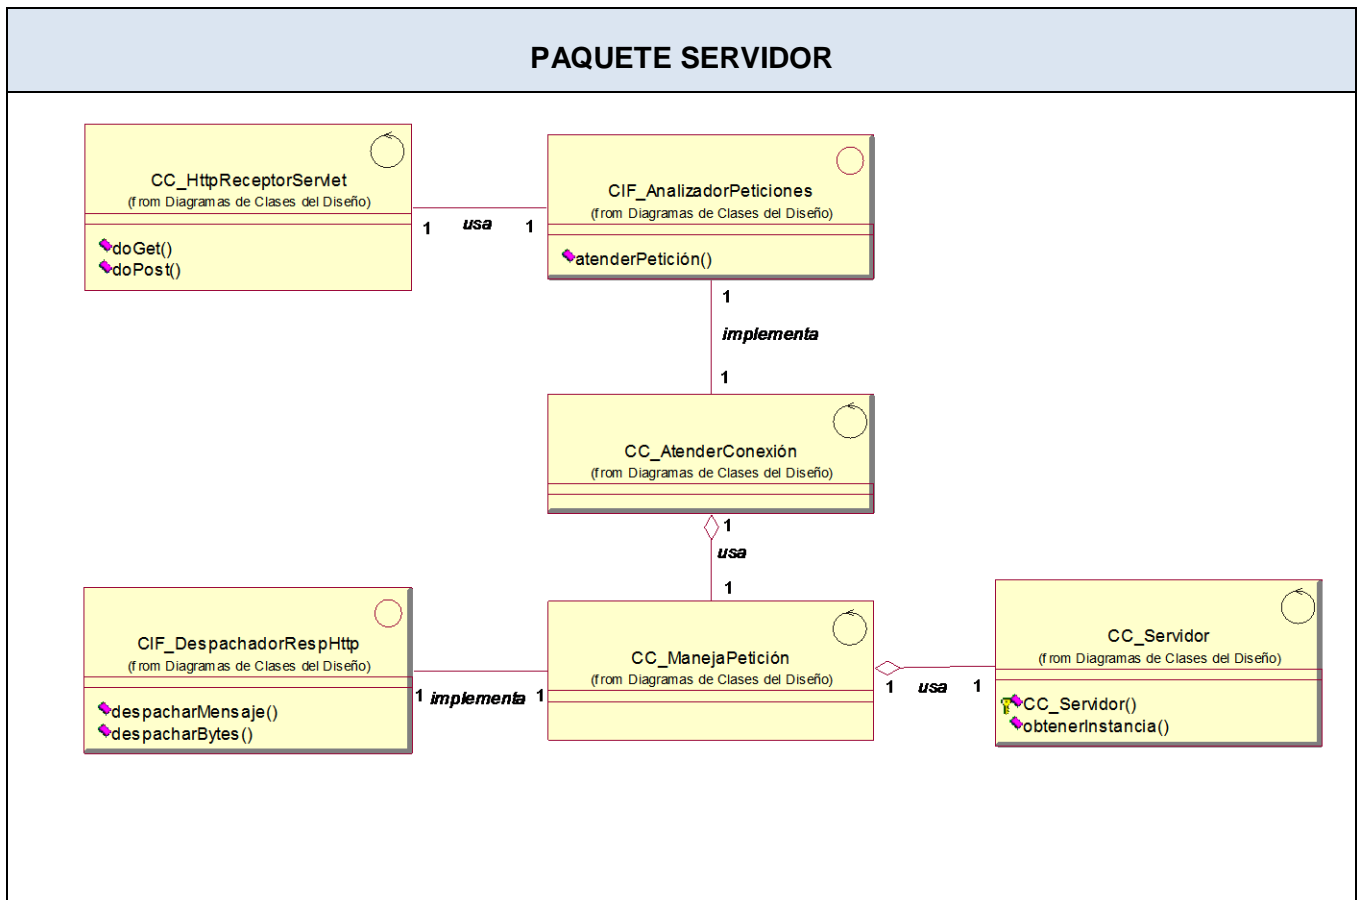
PAQUETE SERVIDOR

CC_HttpReceptorServlet
(from Diagramas de Clases del Diseño)
doGet()
doPost()

1 usa 1

CIF_AnalizadorPeticiones
(from Diagramas de Clases del Diseño)
atenderPetición()

1
implementa
1

CC_AtenderConexión
(from Diagramas de Clases del Diseño)

1
usa
1

CIF_DespachadorRespHttp
(from Diagramas de Clases del Diseño)
despacharMensaje()
despacharBytes()

1 implementa 1

CC_ManejaPetición
(from Diagramas de Clases del Diseño)

1 usa 1

CC_Servidor
(from Diagramas de Clases del Diseño)
CC_Servidor()
obtenerInstancia()